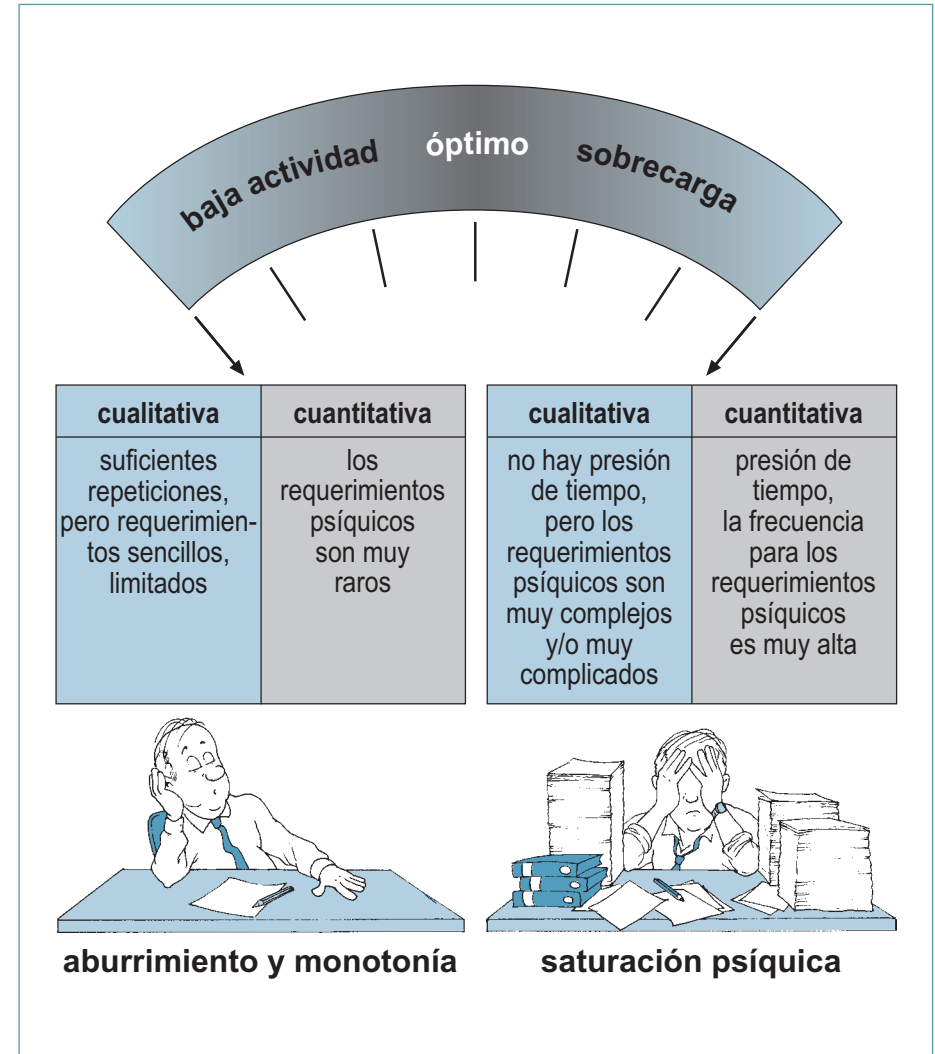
baja actividad óptimo sobrecarga

| cualitativa | cuantitativa |
|---|---|
| suficientes repeticiones, pero requerimientos sencillos, limitados | los requerimientos psíquicos son muy raros |

| cualitativa | cuantitativa |
|---|---|
| no hay presión de tiempo, pero los requerimientos psíquicos son muy complejos y/o muy complicados | presión de tiempo, la frecuencia para los requerimientos psíquicos es muy alta |

aburrimiento y monotonía

saturación psíquica